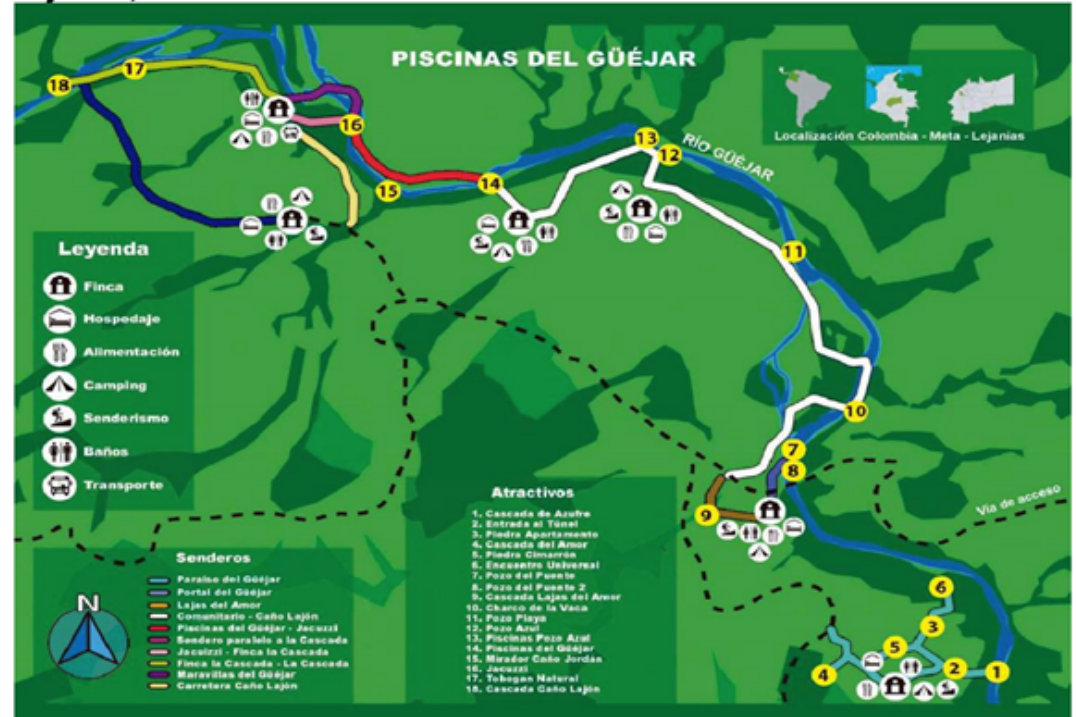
PISCINAS DEL GÜEJAR

Localización Colombia - Meta - Lejanias

RÍO GÜEJAR

18 17 16 15 14 13 12 11 10 7 8 9 6 3 5 2 1 4

Leyenda
Finca
Hospedaje
Alimentación
Camping
Senderismo
Baños
Transporte

Vía de acceso

Atractivos
1. Cascada de Azufre
2. Entrada al Túnel
3. Piedra Apartamento
4. Cascada del Amor
5. Piedra Cimarrón
6. Encuentro Universal
7. Pozo del Puente
8. Pozo del Puente 2
9. Cascada Lajas del Amor
10. Charco de la Vaca
11. Pozo Playa
12. Pozo Azul
13. Piscinas Pozo Azul
14. Piscinas del Güejar
15. Mirador Caño Jordán
16. Jacuzzi
17. Tobogan Natural
18. Cascada Caño Lajón

Senderos
Paraiso del Güejar
Portal del Güejar
Lajas del Amor
Comunitario - Caño Lajón
Piscinas del Güejar - Jacuzzi
Sendero paralelo a la Cascada
Jacuzzi - Finca la Cascada
Finca la Cascada - La Cascada
Maravillas del Güejar
Carretera Caño Lajón

N